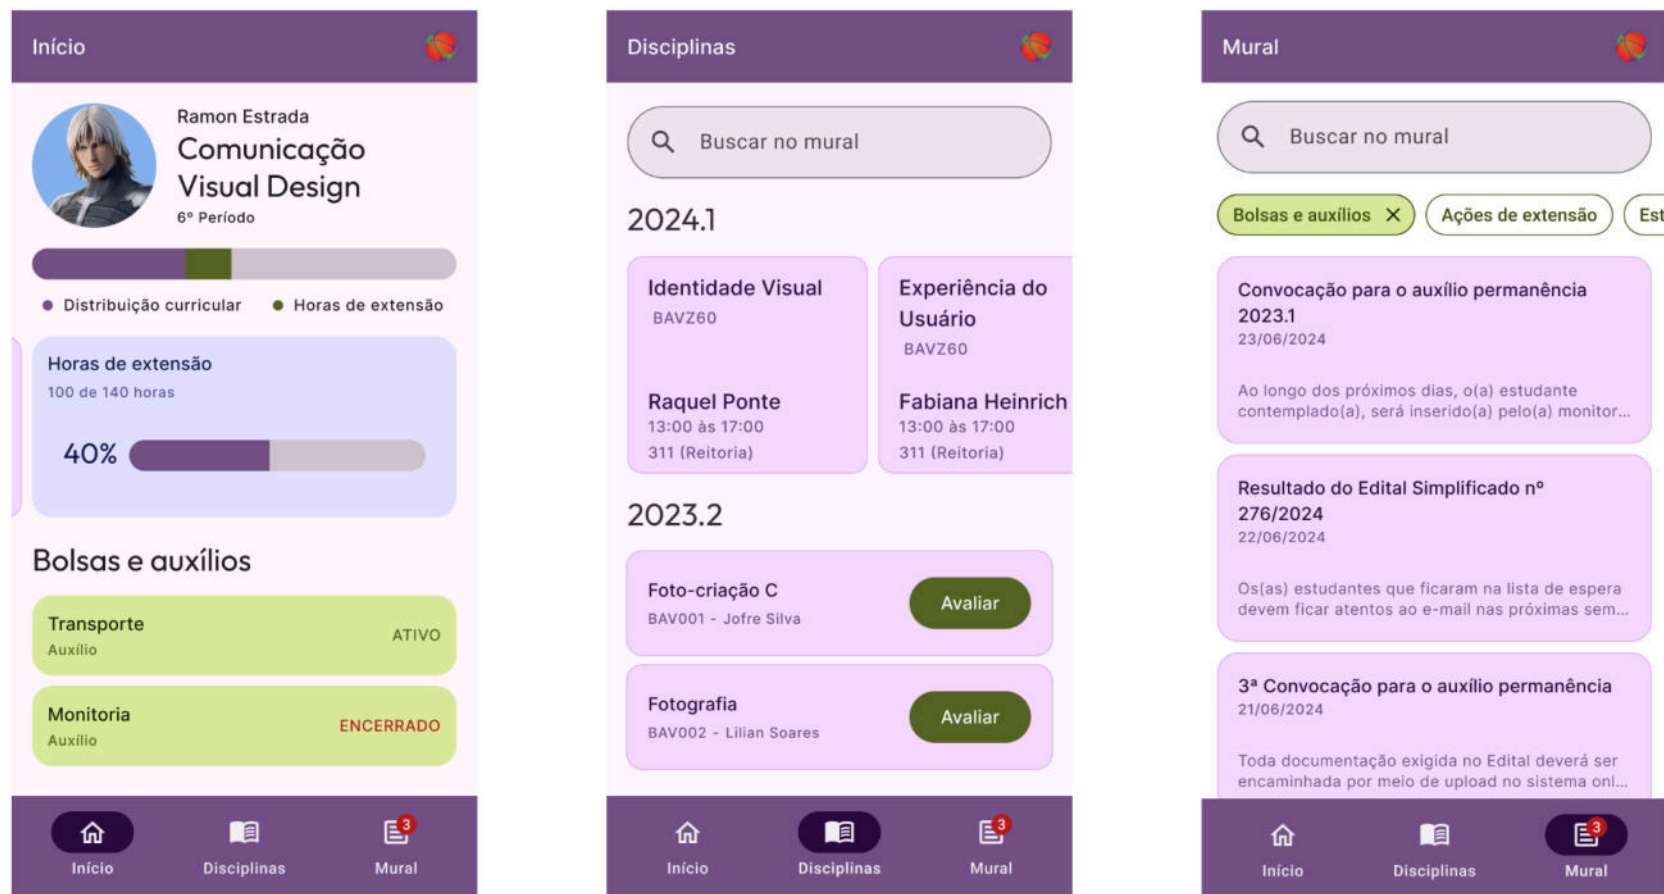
Início

Ramon Estrada
Comunicação Visual Design
6º Período

Distribuição curricular
Horas de extensão

Horas de extensão
100 de 140 horas
40%

Bolsas e auxílios

Transporte
Auxílio
ATIVO

Monitoria
Auxílio
ENCERRADO

Início
Disciplinas
3
Mural

Disciplinas

Buscar no mural

2024.1

Identidade Visual
BAVZ60
Raquel Ponte
13:00 às 17:00
311 (Reitoria)

Experiência do Usuário
BAVZ60
Fabiana Heinrich
13:00 às 17:00
311 (Reitoria)

2023.2

Foto-criação C
BAV001 - Jofre Silva
Avaliar

Fotografia
BAV002 - Lilian Soares
Avaliar

Início
Disciplinas
3
Mural

Mural

Buscar no mural

Bolsas e auxílios
Ações de extensão
Est

Convocação para o auxílio permanência 2023.1
23/06/2024
Ao longo dos próximos dias, o(a) estudante contemplado(a), será inserido(a) pelo(a) monitor...

Resultado do Edital Simplificado nº 276/2024
22/06/2024
Os(as) estudantes que ficaram na lista de espera devem ficar atentos ao e-mail nas próximas sem...

3ª Convocação para o auxílio permanência
21/06/2024
Toda documentação exigida no Edital deverá ser encaminhada por meio de upload no sistema onl...

Início
Disciplinas
3
Mural